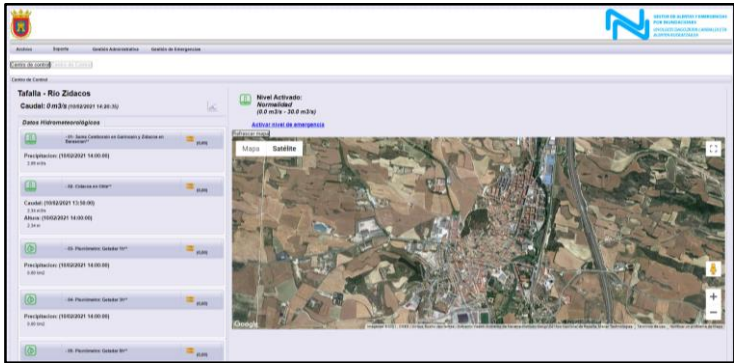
Archivo Exporta Gestión Administrativa Gestión de Emergencias

Centro de control

Centro de Control

Tafalla - Río Zidacos

Caudal: 0 m3/s (10/02/2021 14:00:00)

Datos Hidrometeorológicos

- 01. Santa Cambrada en Garínoain y Zidacos en Barasoain*

Precipitacion: (10/02/2021 14:00:00)

- 02. Zidacos en Olite*

Caudal: (10/02/2021 13:50:00)

Altura: (10/02/2021 14:00:00)

- 03. Pluviómetro Gulador III*

Precipitacion: (10/02/2021 14:00:00)

- 04. Pluviómetro Gulador IV*

Precipitacion: (10/02/2021 14:00:00)

- 05. Pluviómetro Gulador IV*

Nivel Activado:
Normalidad
(0.0 m3/s - 30.0 m3/s)

Activar nivel de emergencia

Refrescar mapa

Mapa Satélite

Google